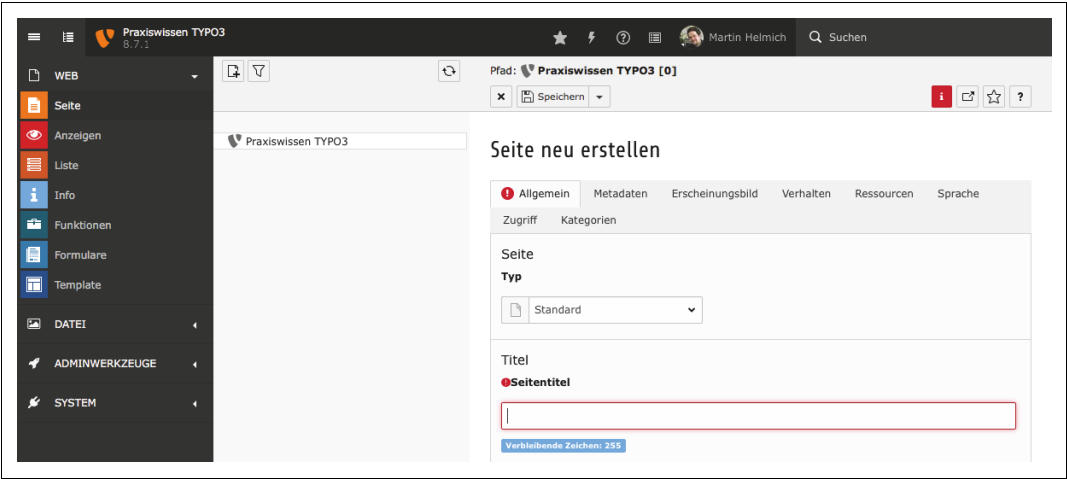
Praxiswissen TYPO3
8.7.1

Martin Helmich
Suchen

WEB
Seite
Anzeigen
Liste
Info
Funktionen
Formulare
Template
DATEI
ADMINWERKZEUGE
SYSTEM

Praxiswissen TYPO3

Pfad: Praxiswissen TYPO3 [0]

Speichern

i

?

Seite neu erstellen

Allgemein
Metadaten
Erscheinungsbild
Verhalten
Ressourcen
Sprache
Zugriff
Kategorien

Seite
Typ
Standard

Titel
Seitentitel

Verbleibende Zeichen: 255